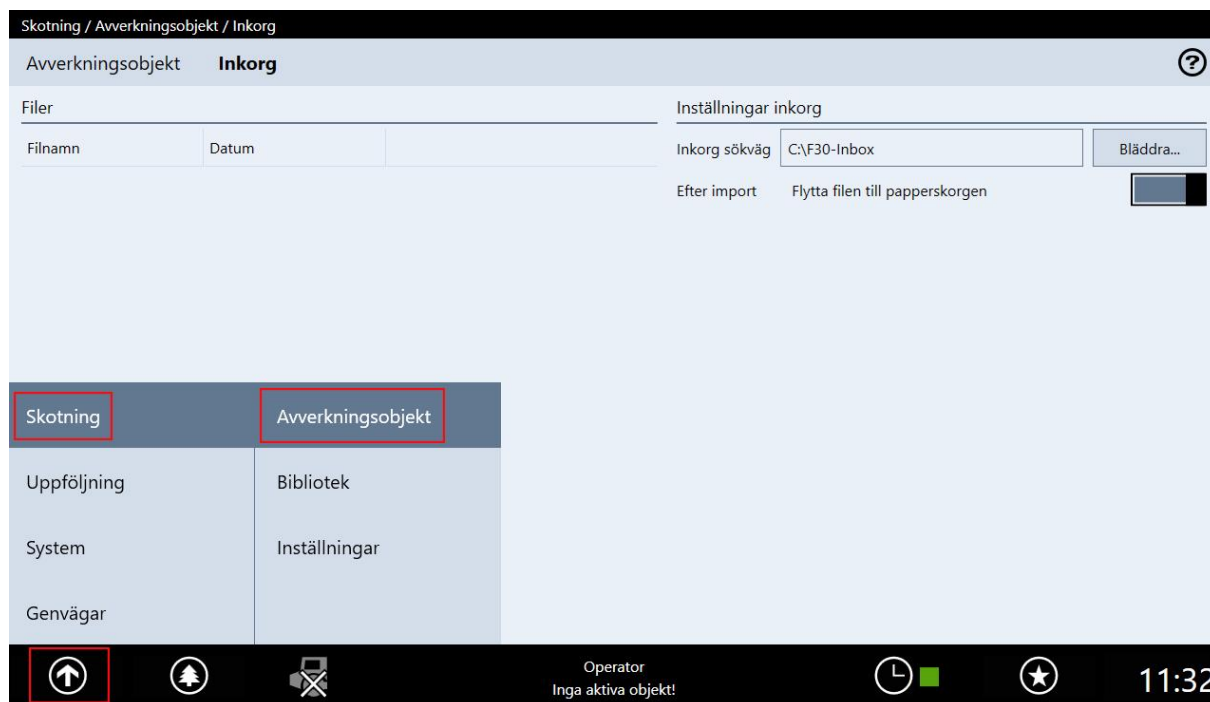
Skotning / Avverkningsobjekt / Inkorg

Avverkningsobjekt Inkorg

Filer

| Filnamn | Datum | |
|---|---|---|

Inställningar inkorg

Inkorg sökväg C:\F30-Inbox Bläddra...

Efter import Flytta filen till papperskorgen

Skotning
Uppföljning
System
Genvägar

Avverkningsobjekt
Bibliotek
Inställningar

Operator
Inga aktiva objekt!

11:32